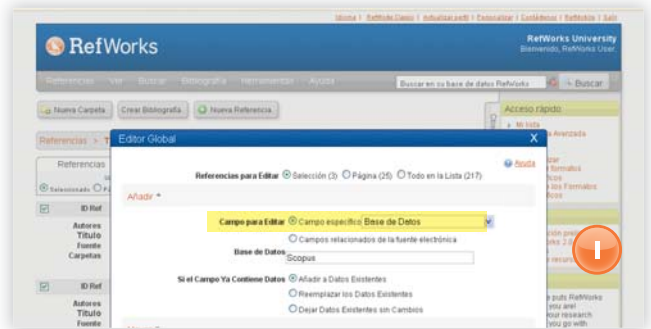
Idioma | RefWorks Clasic | Actualizar perfil | Personalizar | Contáctenos | RefWorks | Salir

RefWorks

RefWorks University
Bienvenido, RefWorks User.

Referencias Ver Buscar Bibliografía Herramientas Ayuda

Buscar en su base de datos RefWorks

Buscar

Nueva Carpeta Crear Bibliografía Nueva Referencia

Acceso rápido

Referencias > T

Referencias

Seleccionado

ID Ref

Autores
Título
Fuente
Carpetas

ID Ref

Autores
Título
Fuente

Editor Global

X

Ayuda

Referencias para Editar Selección (3) Página (25) Todo en la Lista (217)

Añadir

Campo para Editar Campo específico Base de Datos

Campos relacionados de la fuente electrónica

Base de Datos Scopus

Si el Campo Ya Contiene Datos Añadir a Datos Existentes

Reemplazar los Datos Existentes

Dejar Datos Existentes sin Cambios

Mi lista
Avanzada
formatos
los Formatos

RefWorks
you are
your research
you go with

1